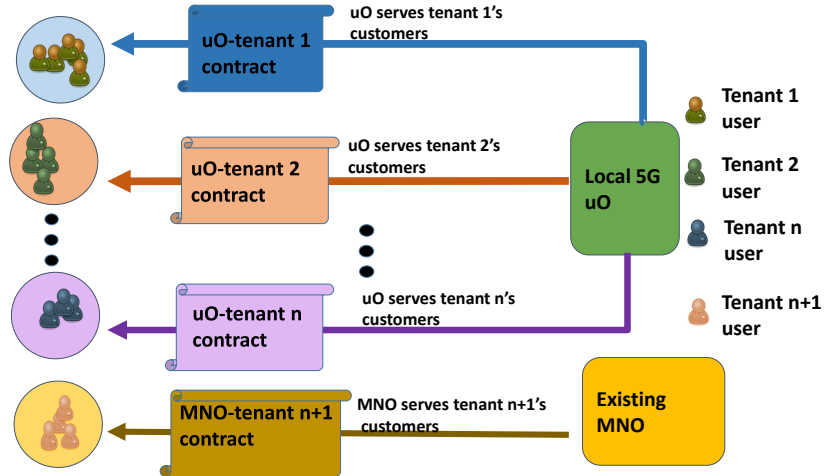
uO-tenant 1 contract

uO serves tenant 1's customers

uO-tenant 2 contract

uO serves tenant 2's customers

Local 5G uO

Tenant 1 user

Tenant 2 user

Tenant n user

Tenant n+1 user

uO-tenant n contract

uO serves tenant n's customers

MNO-tenant n+1 contract

MNO serves tenant n+1's customers

Existing MNO